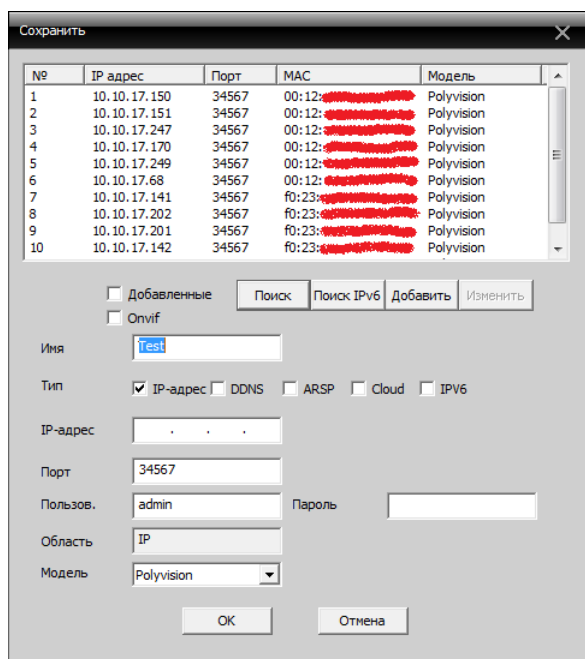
Сохранить

| № | IP адрес | Порт | MAC | Модель |
|---|---|---|---|---|
| 1 | 10.10.17.150 | 34567 | 00:12:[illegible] | Polyvision |
| 2 | 10.10.17.151 | 34567 | 00:12:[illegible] | Polyvision |
| 3 | 10.10.17.247 | 34567 | 00:12:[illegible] | Polyvision |
| 4 | 10.10.17.170 | 34567 | 00:12:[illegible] | Polyvision |
| 5 | 10.10.17.249 | 34567 | 00:12:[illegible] | Polyvision |
| 6 | 10.10.17.68 | 34567 | 00:12:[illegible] | Polyvision |
| 7 | 10.10.17.141 | 34567 | f0:23:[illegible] | Polyvision |
| 8 | 10.10.17.202 | 34567 | f0:23:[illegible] | Polyvision |
| 9 | 10.10.17.201 | 34567 | f0:23:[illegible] | Polyvision |
| 10 | 10.10.17.142 | 34567 | f0:23:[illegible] | Polyvision |

Добавленные
Onvif

Поиск  Поиск IPv6  Добавить  Изменить

Имя Test

Тип IP-адрес DDNS ARSP Cloud IPV6

IP-адрес . . .

Порт 34567

Пользов. admin  Пароль

Область IP

Модель Polyvision

OK  Отмена